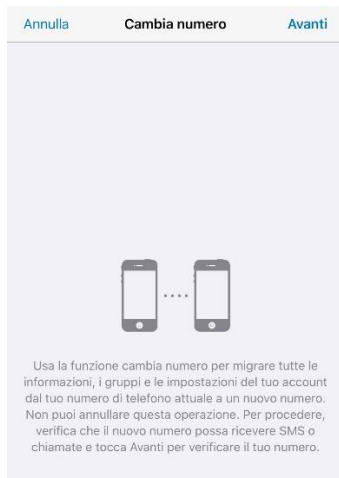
Annulla Cambia numero Avanti

Usa la funzione cambia numero per migrare tutte le informazioni, i gruppi e le impostazioni del tuo account dal tuo numero di telefono attuale a un nuovo numero. Non puoi annullare questa operazione. Per procedere, verifica che il nuovo numero possa ricevere SMS o chiamate e tocca Avanti per verificare il tuo numero.